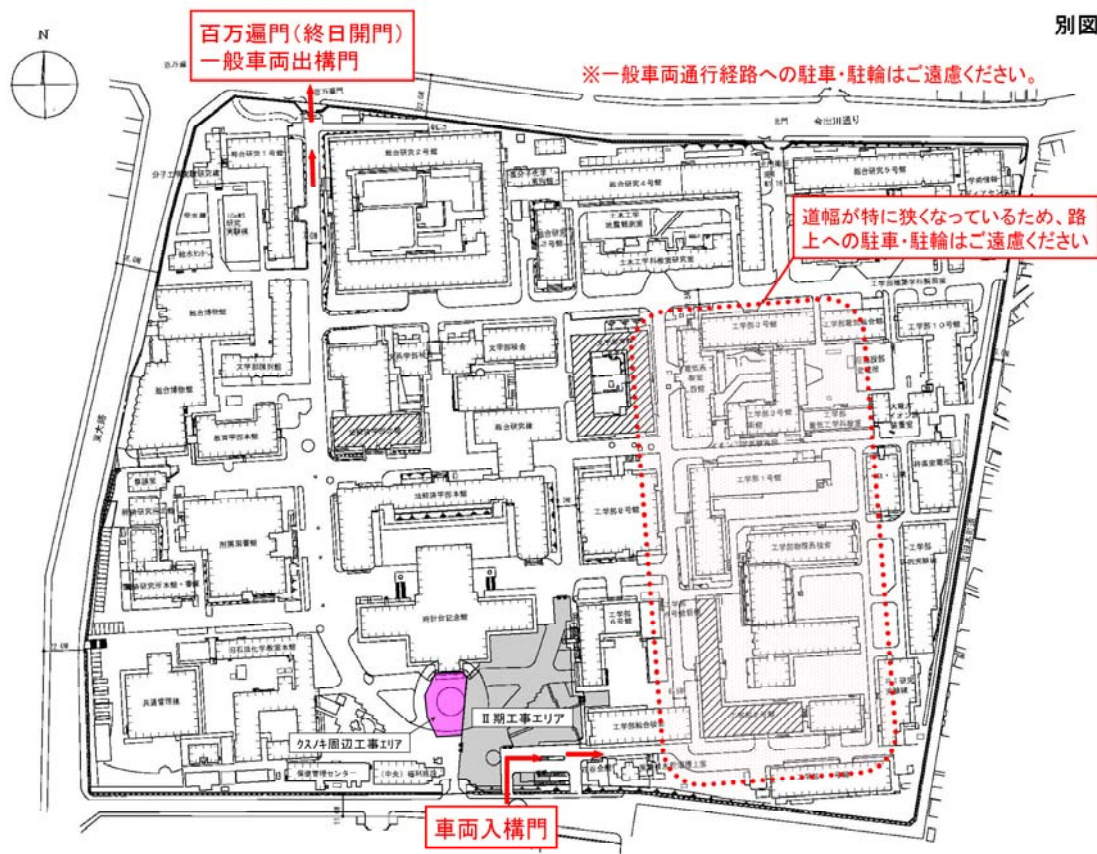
別図

N

百万遍門（終日開門）
一般車両出構門

※一般車両通行経路への駐車・駐輪はご遠慮ください。

道幅が特に狭くなっているため、路上への駐車・駐輪はご遠慮ください

今出川通り

総合研究1号館
総合研究2号館
総合研究9号館
工学部2号館
工学部10号館
工学部3号館
工学部1号館
工学部8号館
文学部陳列館
総合博物館
教育学部本館
附属図書館
法経済学部本館
時計台記念館
共通管理棟
保健管理センター
福利厚生
工学部総合校舎
総合研究棟
文学部校舎

クスノキ周辺工事エリア
Ⅱ期工事エリア

車両入構門